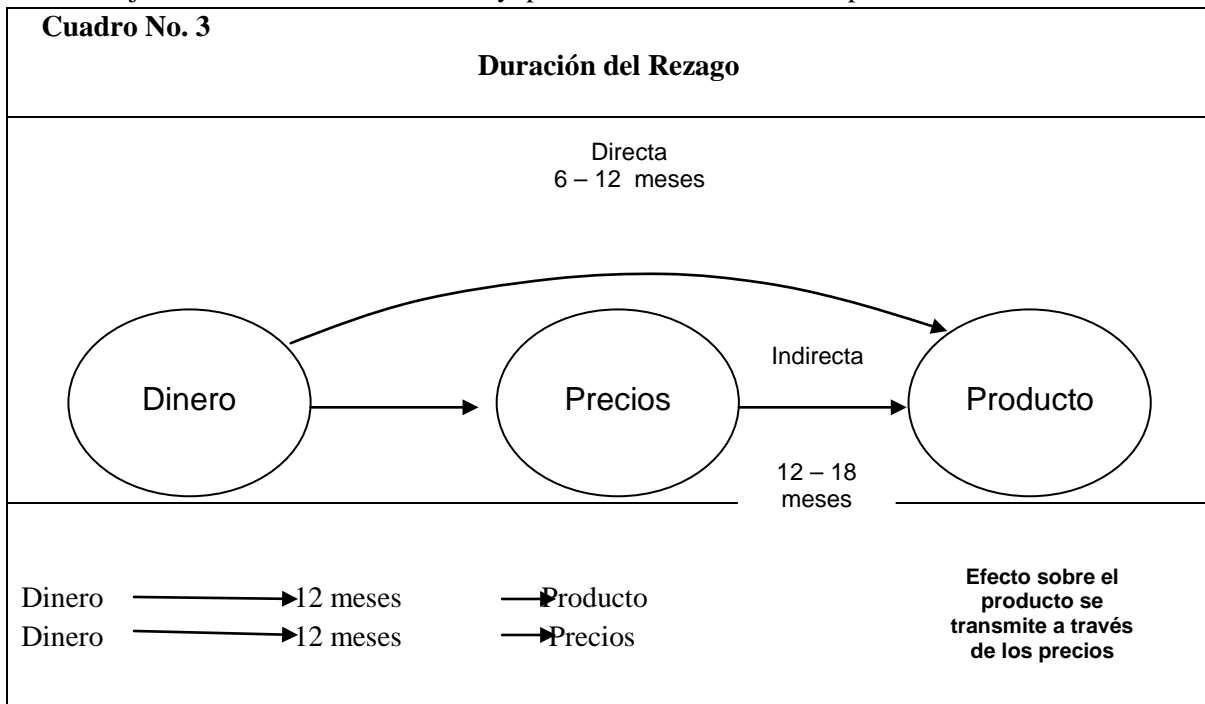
Cuadro No. 3

Duración del Rezago

Directa
6 – 12 meses

Dinero

Precios

Indirecta

Producto

12 – 18 meses

Dinero → 12 meses → Producto
Dinero → 12 meses → Precios

Efecto sobre el producto se transmite a través de los precios